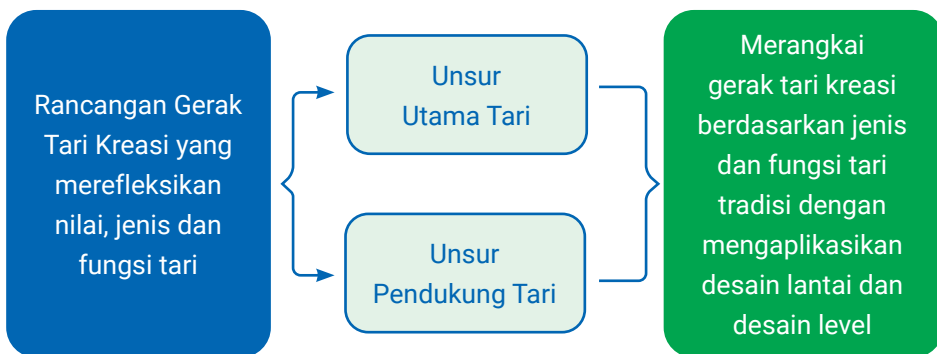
Rancangan Gerak Tari Kreasi yang merefleksikan nilai, jenis dan fungsi tari

Unsur Utama Tari

Unsur Pendukung Tari

Merangkai gerak tari kreasi berdasarkan jenis dan fungsi tari tradisi dengan mengaplikasikan desain lantai dan desain level